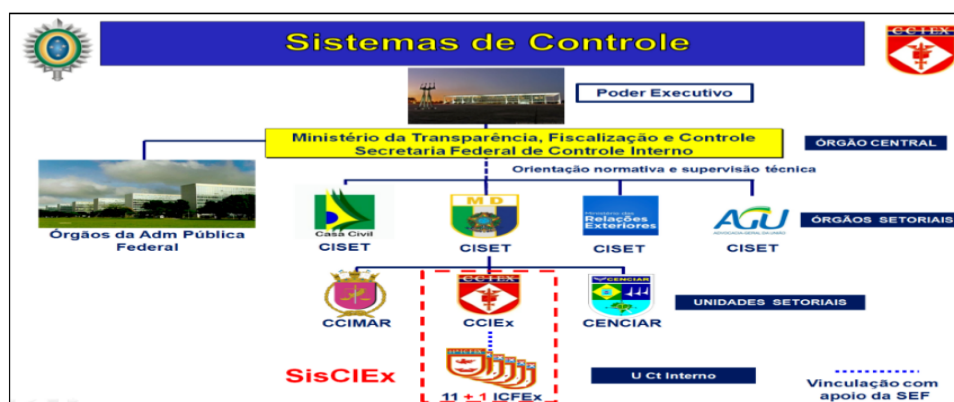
Sistemas de Controle

CCIEx

Poder Executivo

Ministério da Transparência, Fiscalização e Controle
Secretaria Federal de Controle Interno

ÓRGÃO CENTRAL

Orientação normativa e supervisão técnica

Órgãos da Adm Pública Federal

Casa Civil
CISET

M D
CISET

Ministério das Relações Exteriores
CISET

AGU
ADVOCACIA-GERAL DA UNIÃO
CISET

ÓRGÃOS SETORIAIS

CCIMAR

CCIEx
CCIEx

CENCIAR
CENCIAR

UNIDADES SETORIAIS

SisCIEx

11 + 1 ICFEx

U Ct Interno

Vinculação com apoio da SEF